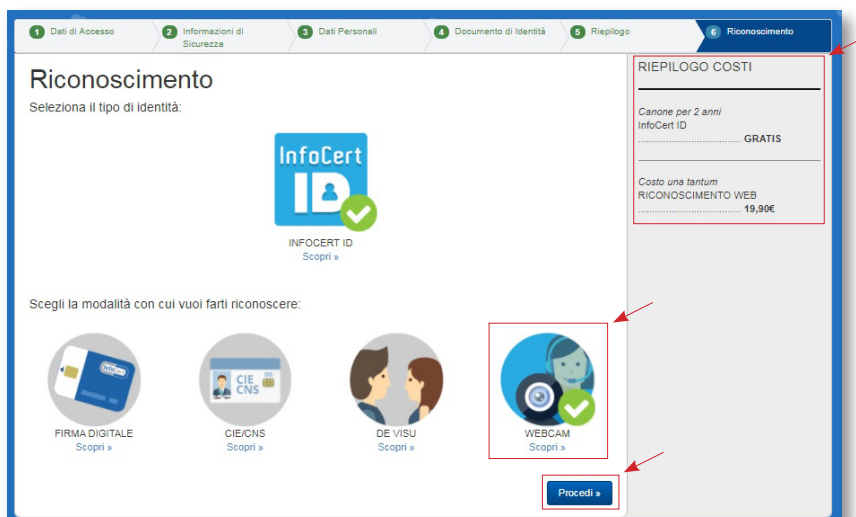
1 Dati di Accesso
2 Informazioni di Sicurezza
3 Dati Personali
4 Documento di Identità
5 Riepilogo
6 Riconoscimento

Riconoscimento

Seleziona il tipo di identità:

InfoCert ID

INFOCERT ID
Scopri »

Scegli la modalità con cui vuoi farti riconoscere:

InfoCert

CIE CNS

FIRMA DIGITALE
Scopri »

CIE/CNS
Scopri »

DE VISU
Scopri »

WEBCAM
Scopri »

Procedi »

RIEPILOGO COSTI

Canone per 2 anni
InfoCert ID
........................................ GRATIS

Costo una tantum
RICONOSCIMENTO WEB
........................................ 19,90€